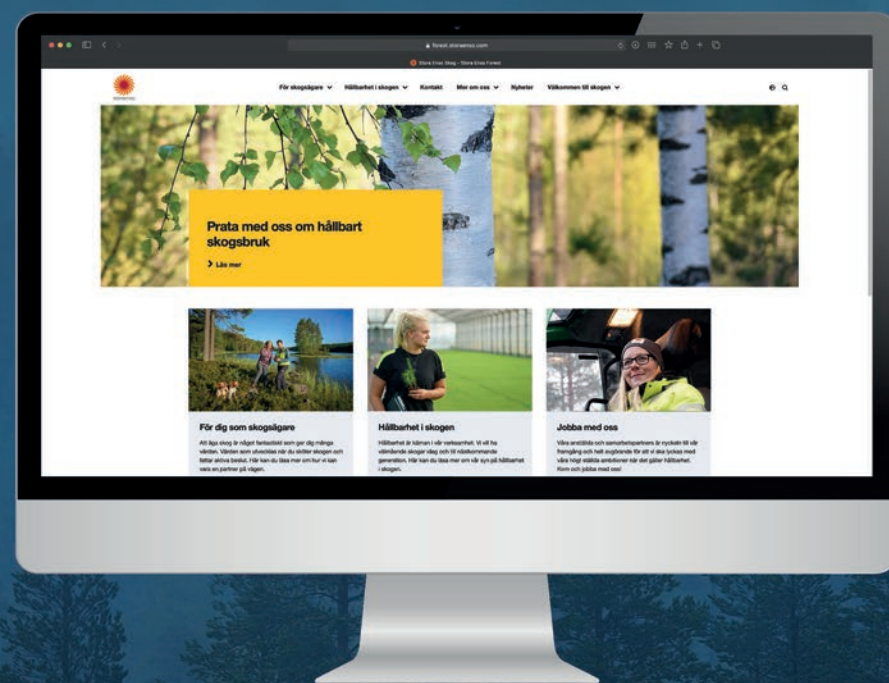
forest.storaenso.com

Stora Enso Skog – Stora Enso Forest

storaenso

För skogsägare Hållbarhet i skogen Kontakt Mer om oss Nyheter Välkommen till skogen

Prata med oss om hållbart skogsbruk

Läs mer

För dig som skogsägare

Att äga skog är något fantastiskt som ger dig många värden. Värden som utvecklas när du sköter skogen och fattar aktiva beslut. Här kan du läsa mer om hur vi kan vara en partner på vägen.

Hållbarhet i skogen

Hållbarhet är kärnan i vår verksamhet. Vi vill ha välmående skogar idag och till nästkommande generation. Här kan du läsa mer om vår syn på hållbarhet i skogen.

Jobba med oss

Våra anställda och samarbetspartners är nyckeln till vår framgång och helt avgörande för att vi ska lyckas med våra högt ställda ambitioner när det gäller hållbarhet. Kom och jobba med oss!